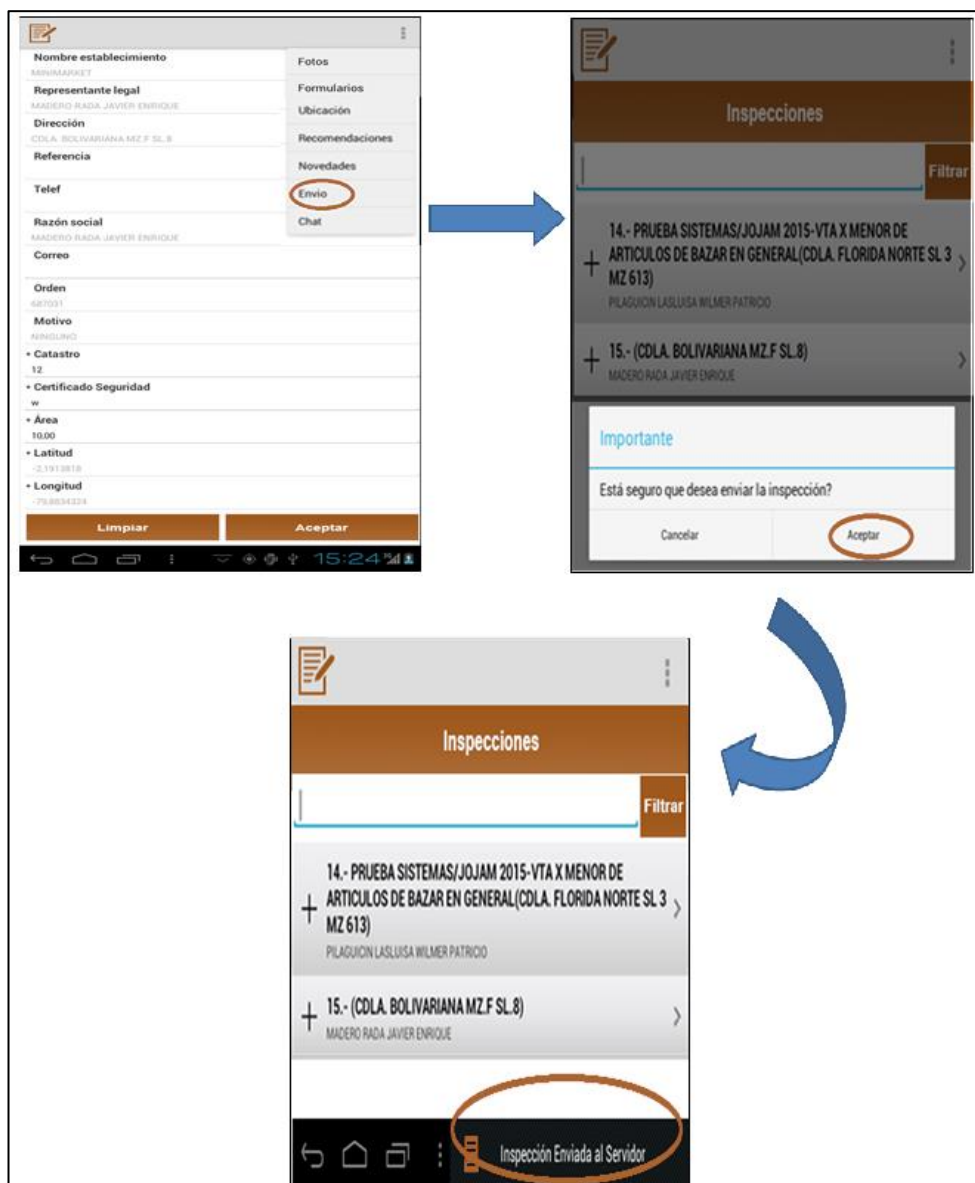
Nombre establecimiento
MINIMARKET
Representante legal
MADERO RADA JAVIER ENRIQUE
Dirección
CDLA. BOLIVARIANA MZ.F SL.8
Referencia
Telef
Razón social
MADERO RADA JAVIER ENRIQUE
Correo
Orden
687031
Motivo
NINGUNO
+ Catastro
12
+ Certificado Seguridad
w
+ Área
10,00
+ Latitud
-2,1913818
+ Longitud
-79,8834324

Fotos
Formularios
Ubicación
Recomendaciones
Novedades
Envio
Chat

Limpiar
Aceptar
15:24

Inspecciones
Filtrar
14.- PRUEBA SISTEMAS/JOJAM 2015-VTA X MENOR DE ARTICULOS DE BAZAR EN GENERAL(CDLA. FLORIDA NORTE SL 3 MZ 613)
PILAGUICIN LASLUISA WILMER PATRICIO
15.- (CDLA. BOLIVARIANA MZ.F SL.8)
MADERO RADA JAVIER ENRIQUE
Importante
Está seguro que desea enviar la inspección?
Cancelar
Aceptar

Inspecciones
Filtrar
14.- PRUEBA SISTEMAS/JOJAM 2015-VTA X MENOR DE ARTICULOS DE BAZAR EN GENERAL(CDLA. FLORIDA NORTE SL 3 MZ 613)
PILAGUICIN LASLUISA WILMER PATRICIO
15.- (CDLA. BOLIVARIANA MZ.F SL.8)
MADERO RADA JAVIER ENRIQUE
Inspección Enviada al Servidor